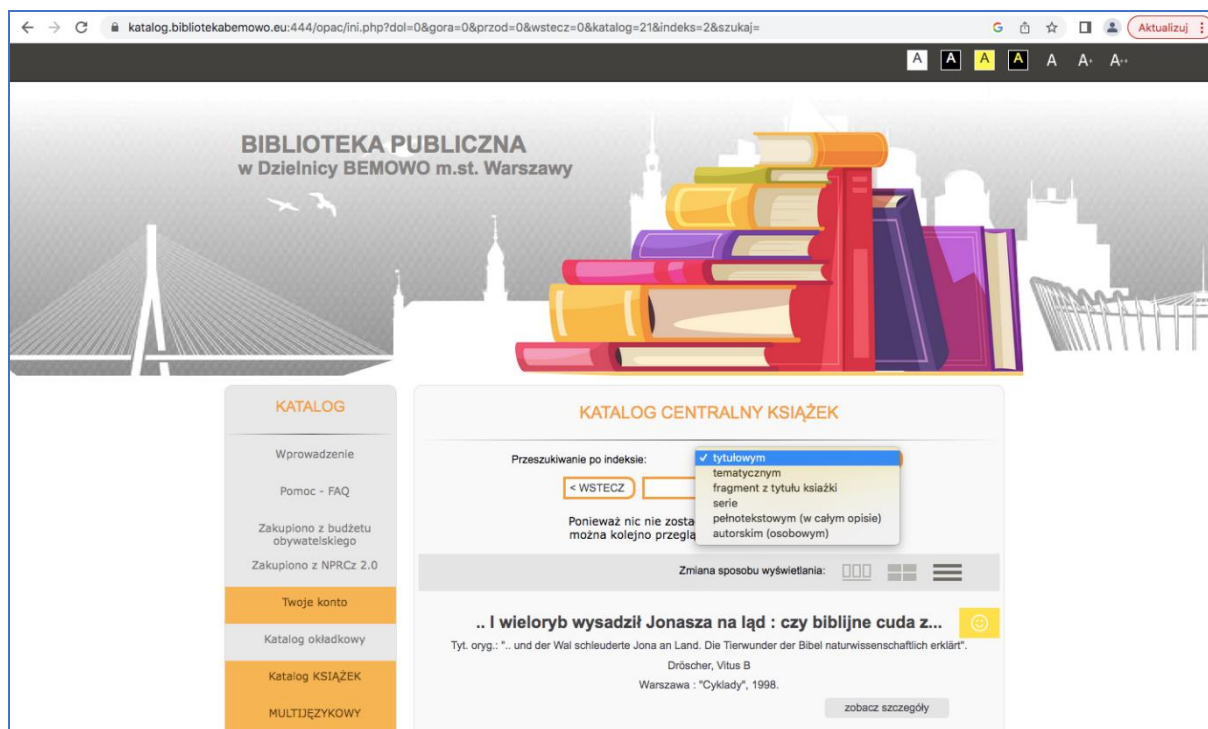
katalog.bibliotekabemowo.eu:444/opac/ini.php?dol=0&gora=0&przod=0&wstecz=0&katalog=21&indeks=2&szukaj=

Aktualizuj

A A A A A A+ A++

BIBLIOTEKA PUBLICZNA
w Dzielnicy BEMOWO m.st. Warszawy

KATALOG

Wprowadzenie

Pomoc - FAQ

Zakupiono z budżetu obywatelskiego

Zakupiono z NPRCz 2.0

Twoje konto

Katalog okładkowy

Katalog KSIĄŻEK

MULTIJĘZYKOWY

KATALOG CENTRALNY KSIĄŻEK

Przeszukiwanie po indeksie:

✓ tytułowym
tematycznym
fragment z tytułu książki
serie
pełnotekstowym (w całym opisie)
autorskim (osobowym)

< WSTECZ

Ponieważ nic nie zosta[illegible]
można kolejno przeglą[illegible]

Zmiana sposobu wyświetlania:

.. I wieloryb wysadził Jonasza na ląd : czy biblijne cuda z...

Tyt. oryg.: ".. und der Wal schleuderte Jona an Land. Die Tierwunder der Bibel naturwissenschaftlich erklärt".

Dröscher, Vitus B

Warszawa : "Cyklady", 1998.

zobacz szczegóły